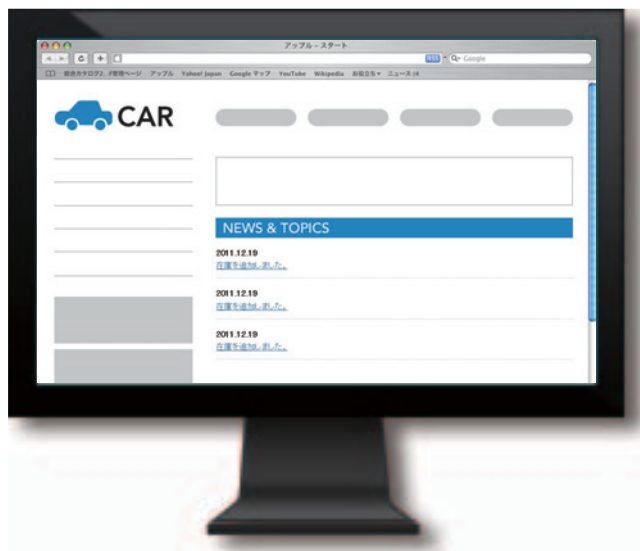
アップル - スタート

RSS Q- Google

最良カタログ2 f管理ページ アップル Yahoo! Japan Google マップ YouTube Wikipedia お役立ち ▾ ニュース (4)

CAR

NEWS & TOPICS

2011.12.19
在庫を追加しました。

2011.12.19
在庫を追加しました。

2011.12.19
在庫を追加しました。